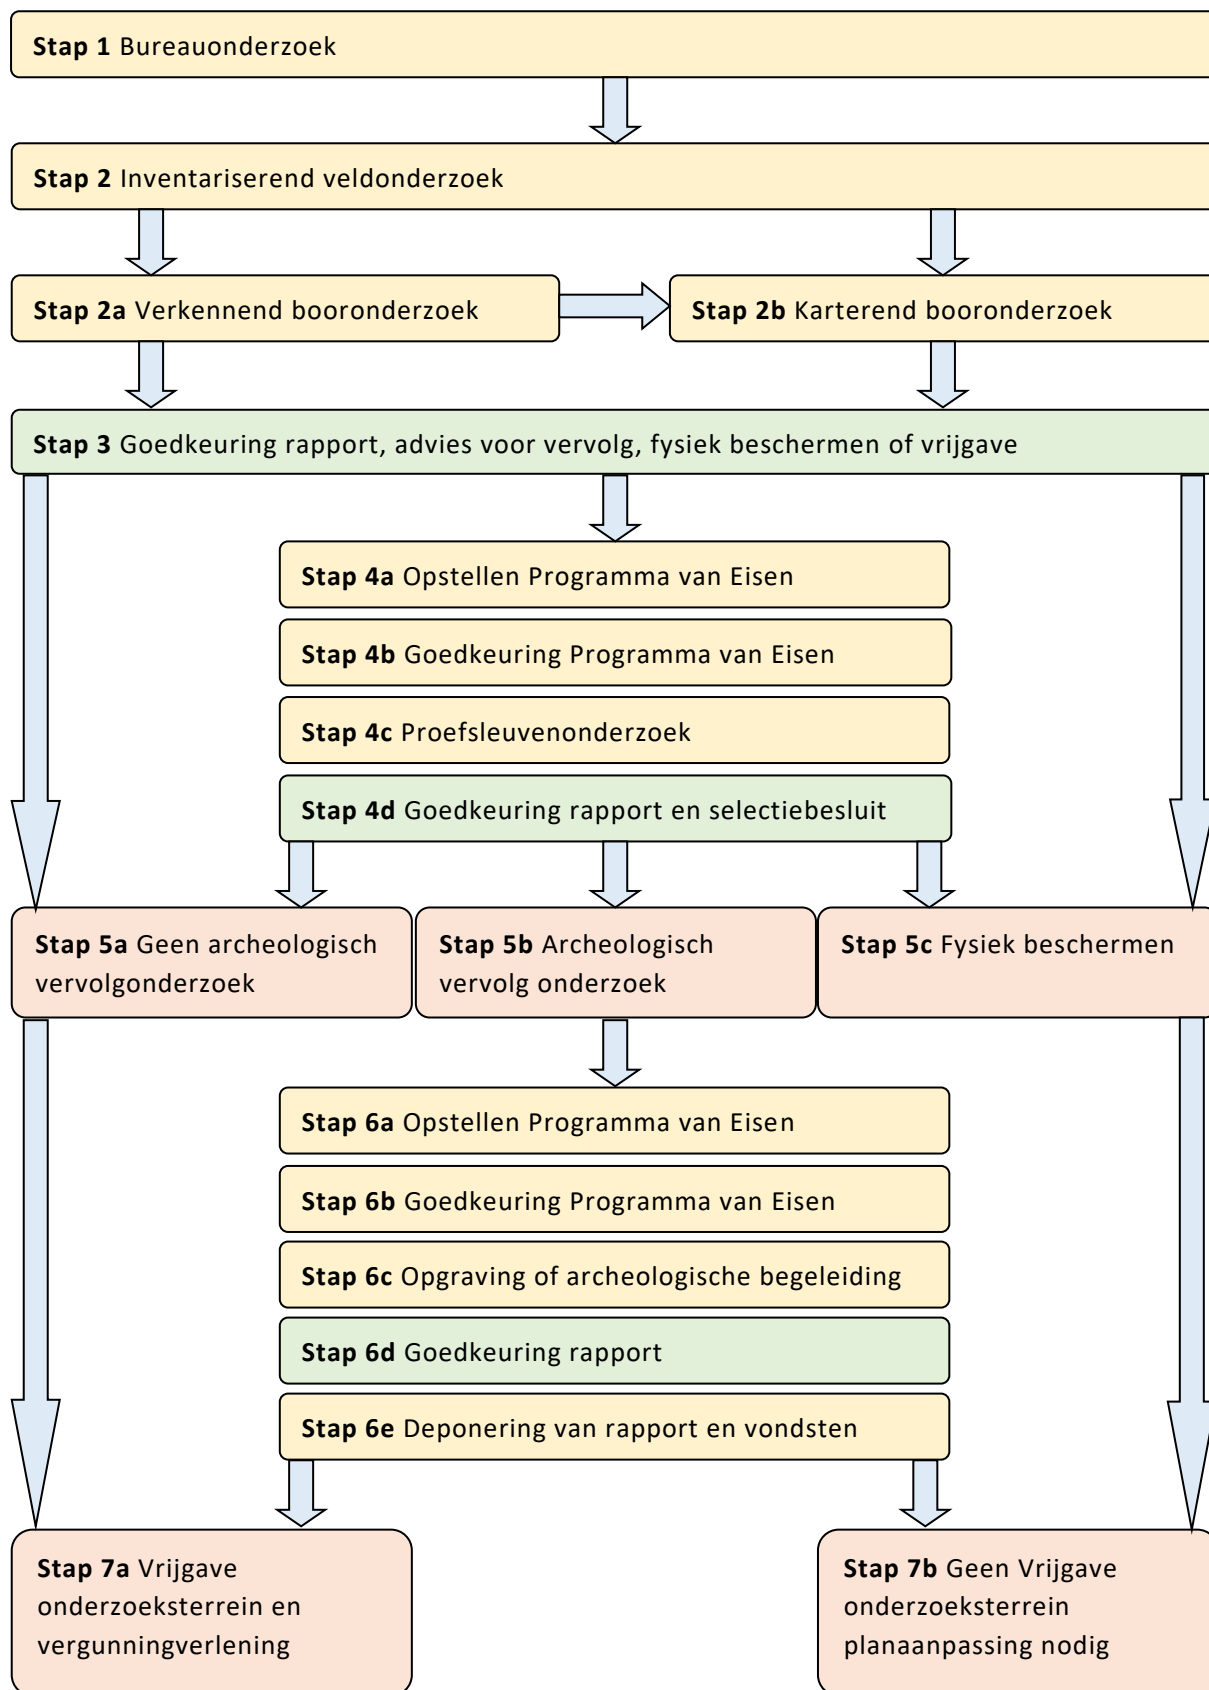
**Stap 1** Bureauonderzoek

**Stap 2** Inventariserend veldonderzoek

**Stap 2a** Verkennend booronderzoek

**Stap 2b** Karterend booronderzoek

**Stap 3** Goedkeuring rapport, advies voor vervolg, fysiek beschermen of vrijgave

**Stap 4a** Opstellen Programma van Eisen

**Stap 4b** Goedkeuring Programma van Eisen

**Stap 4c** Proefsleuvenonderzoek

**Stap 4d** Goedkeuring rapport en selectiebesluit

**Stap 5a** Geen archeologisch vervolgonderzoek

**Stap 5b** Archeologisch vervolg onderzoek

**Stap 5c** Fysiek beschermen

**Stap 6a** Opstellen Programma van Eisen

**Stap 6b** Goedkeuring Programma van Eisen

**Stap 6c** Opgraving of archeologische begeleiding

**Stap 6d** Goedkeuring rapport

**Stap 6e** Deponering van rapport en vondsten

**Stap 7a** Vrijgave onderzoeksterrein en vergunningverlening

**Stap 7b** Geen Vrijgave onderzoeksterrein planaanpassing nodig